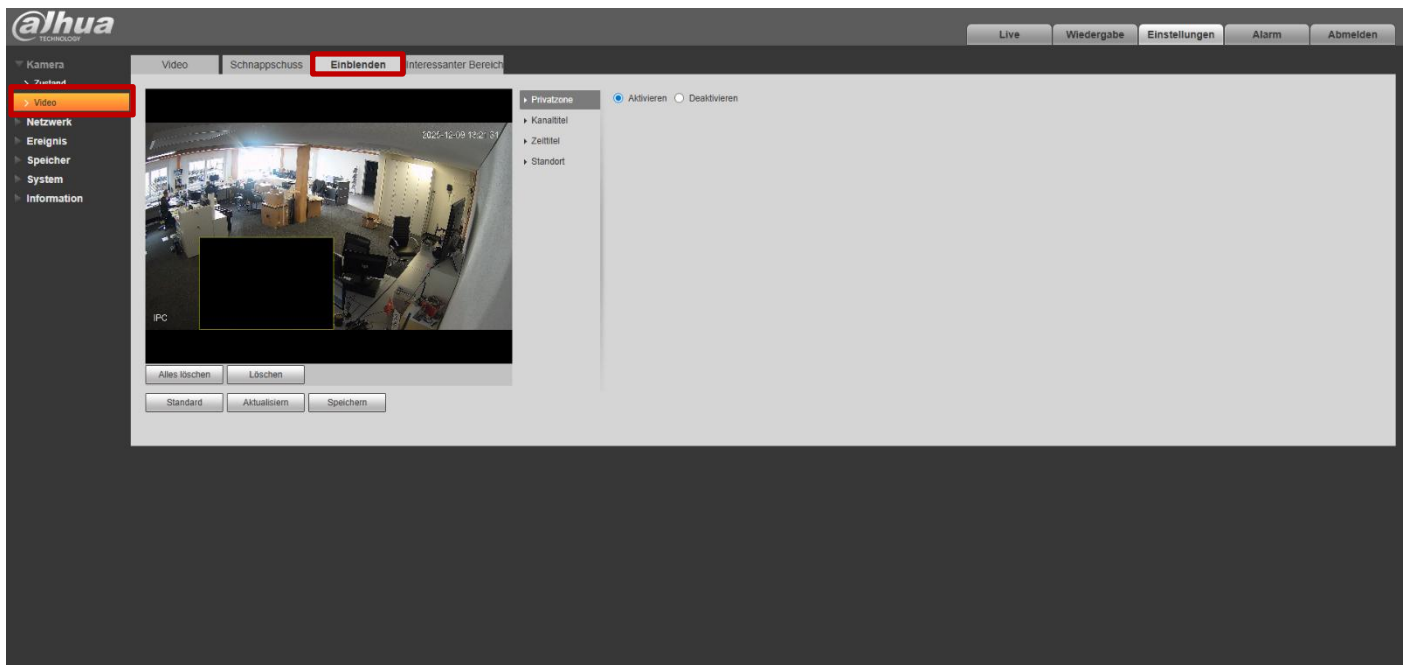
alhua
TECHNOLOGY

Live
Wiedergabe
Einstellungen
Alarm
Abmelden

Kamera
Zustand
Video
Netzwerk
Ereignis
Speicher
System
Information

Video
Schnappschuss
Einblenden
Interessanter Bereich

2025-12-09 12:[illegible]
IPC

Alles löschen
Löschen

Standard
Aktualisiern
Speichern

Privatzone
Kanaltitel
Zeittitel
Standort

Aktivieren
Deaktivieren